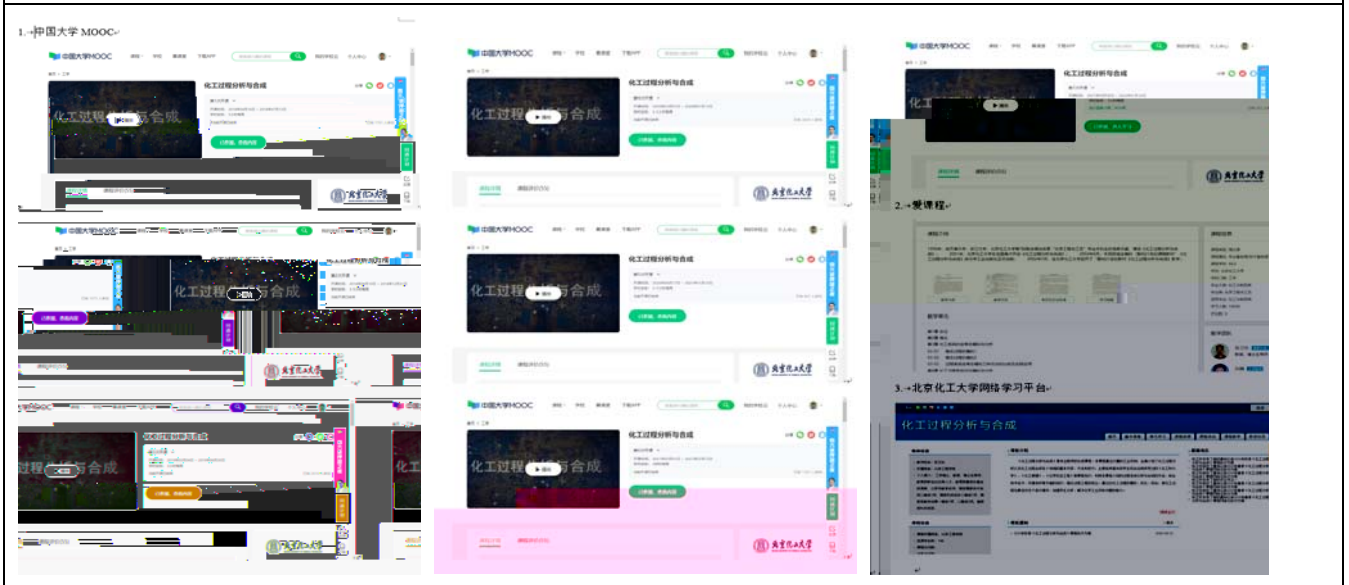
1. 中国大学 MOOC

中国大学MOOC

化工过程分析与合成

已参加，进入学习

化工过程分析与合成

北京化工大学

中国大学MOOC

化工过程分析与合成

化工过程分析与合成

已参加，进入学习

课程详情

课程评价

北京化工大学

中国大学MOOC

化工过程分析与合成

化工过程分析与合成

已参加，进入学习

课程详情

课程评价

北京化工大学

化工过程分析与合成

化工过程分析与合成

已参加，进入学习

北京化工大学

中国大学MOOC

化工过程分析与合成

化工过程分析与合成

已参加，进入学习

课程详情

课程评价

北京化工大学

中国大学MOOC

化工过程分析与合成

已参加，进入学习

课程详情

北京化工大学

2. 爱课程

3. 北京化工大学网络学习平台

化工过程分析与合成